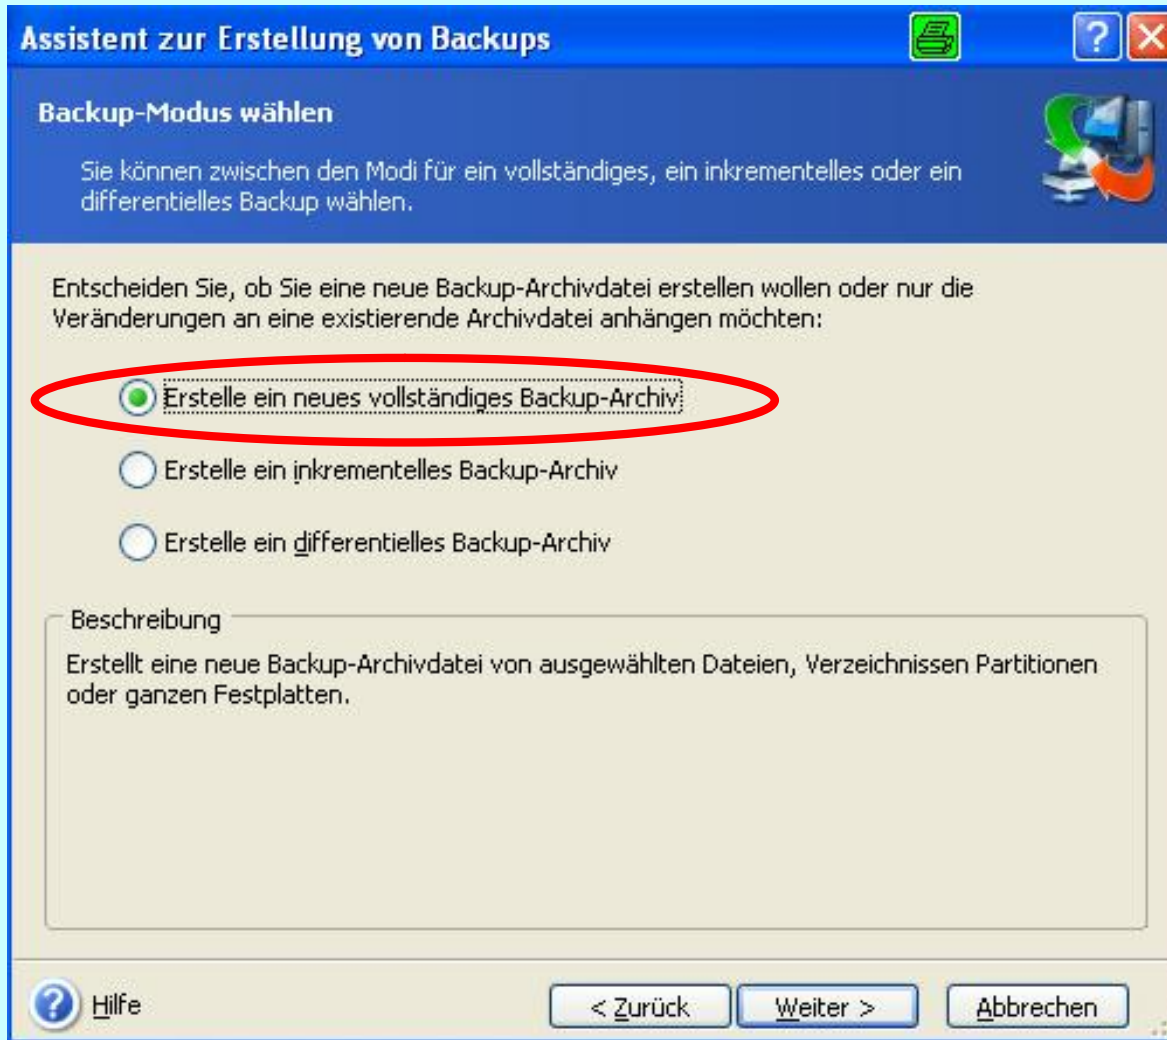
Assistent zur Erstellung von Backups

Backup-Modus wählen

Sie können zwischen den Modi für ein vollständiges, ein inkrementelles oder ein differentielles Backup wählen.

Entscheiden Sie, ob Sie eine neue Backup-Archivdatei erstellen wollen oder nur die Veränderungen an eine existierende Archivdatei anhängen möchten:

Erstelle ein neues vollständiges Backup-Archiv

Erstelle ein inkrementelles Backup-Archiv

Erstelle ein differentielles Backup-Archiv

Beschreibung

Erstellt eine neue Backup-Archivdatei von ausgewählten Dateien, Verzeichnissen Partitionen oder ganzen Festplatten.

Hilfe

< Zurück

Weiter >

Abbrechen